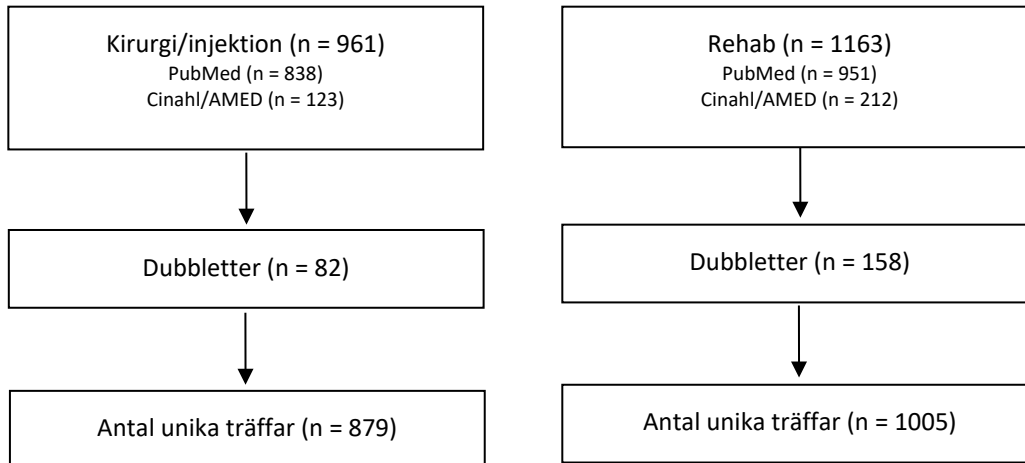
Kirurgi/injektion (n = 961)
PubMed (n = 838)
Cinahl/AMED (n = 123)

Dubbletter (n = 82)

Antal unika träffar (n = 879)

Rehab (n = 1163)
PubMed (n = 951)
Cinahl/AMED (n = 212)

Dubbletter (n = 158)

Antal unika träffar (n = 1005)